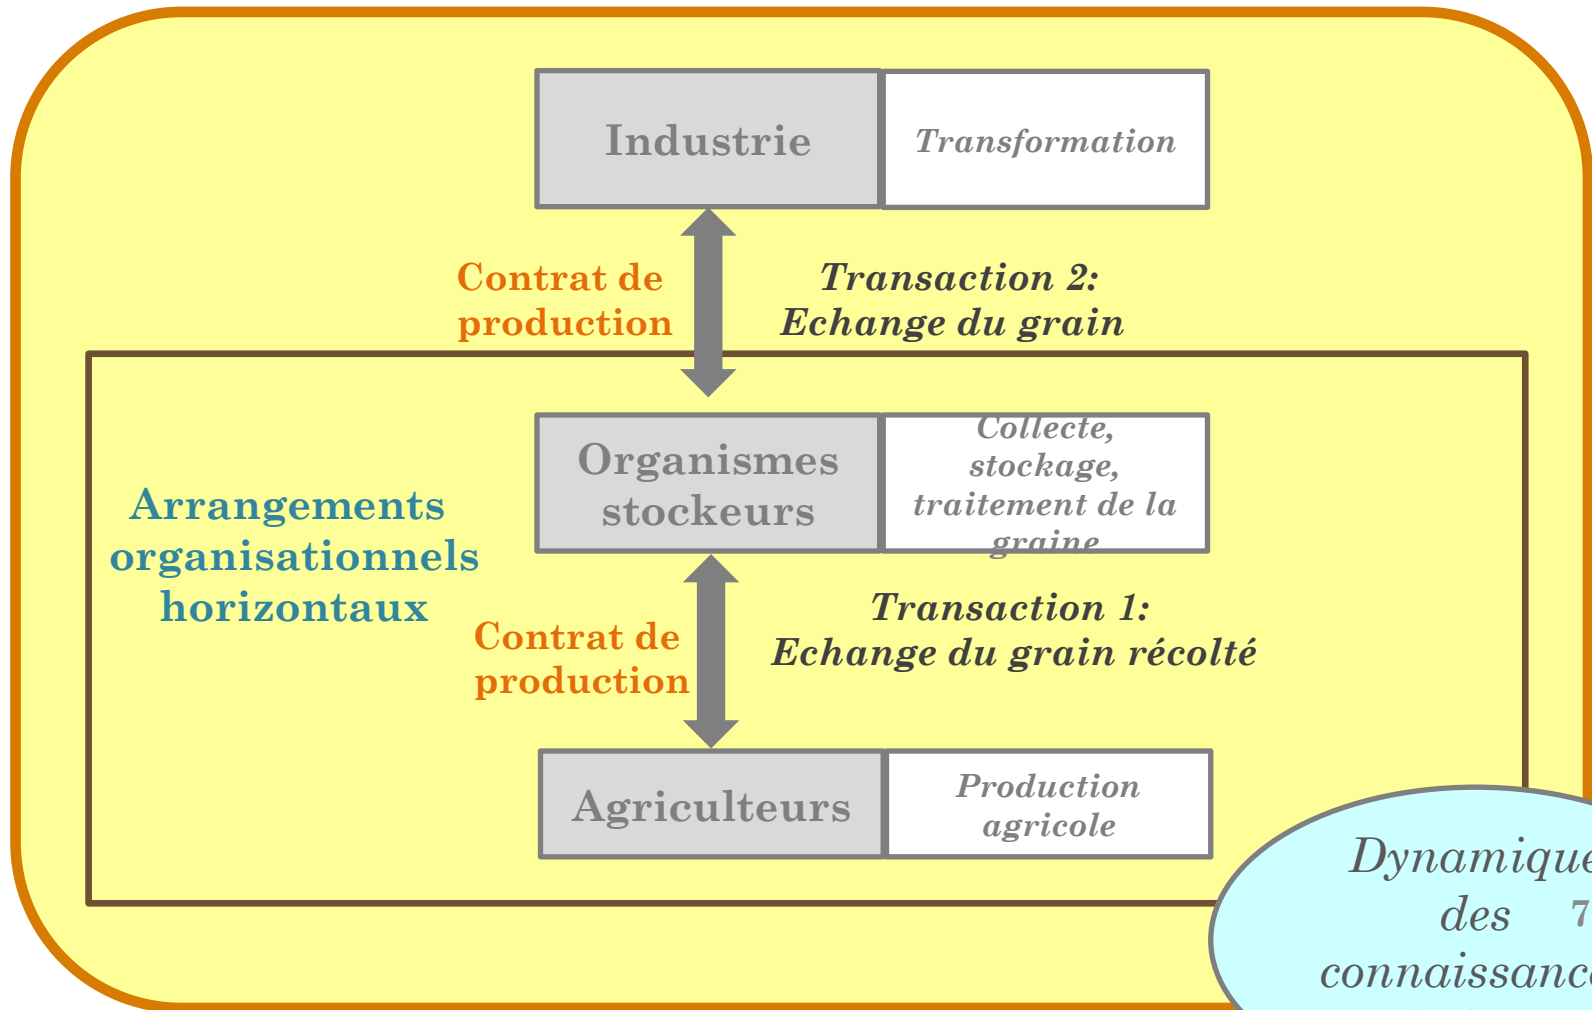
Industrie

Transformation

Contrat de production

Transaction 2: Echange du grain

Arrangements organisationnels horizontaux

Organismes stockeurs

Collecte, stockage, traitement de la graine

Contrat de production

Transaction 1: Echange du grain récolté

Agriculteurs

Production agricole

Dynamique des connaissanc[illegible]

7